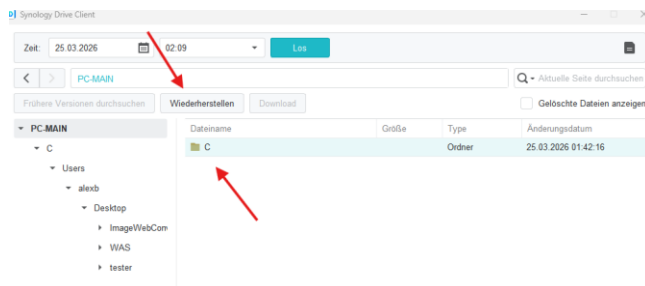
Synology Drive Client

Zeit: 25.03.2026 02:09 Los

PC-MAIN

Aktuelle Seite durchsuchen

Frühere Versionen durchsuchen Wiederherstellen Download

Gelöschte Dateien anzeigen

PC-MAIN
C
Users
alexb
Desktop
ImageWebCom
WAS
tester

| Dateiname | Größe | Type | Änderungsdatum |
|---|---|---|---|
| C | | Ordner | 25.03.2026 01:42:16 |